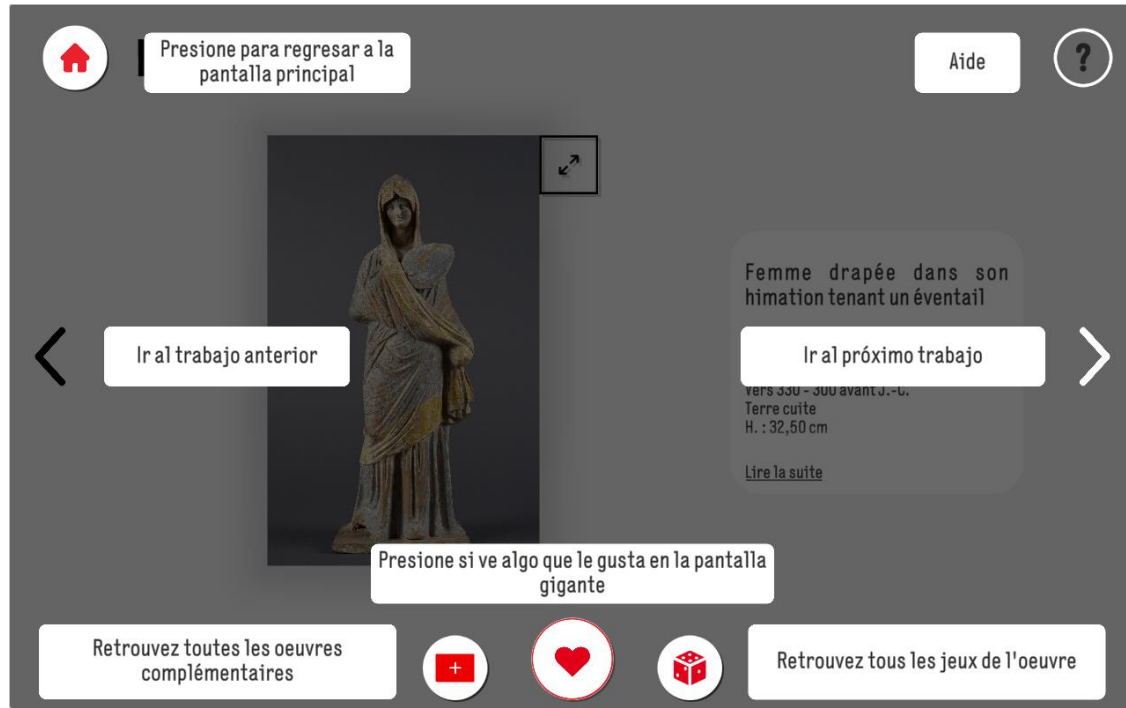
Presione para regresar a la pantalla principal

Aide

?

Femme drapée dans son himation tenant un éventail

Ir al trabajo anterior

Ir al próximo trabajo

Vers 330 - 300 avant J.-C.
Terre cuite
H. : 32,50 cm

Lire la suite

Presione si ve algo que le gusta en la pantalla gigante

Retrouvez toutes les oeuvres complémentaires

+

Retrouvez tous les jeux de l'oeuvre